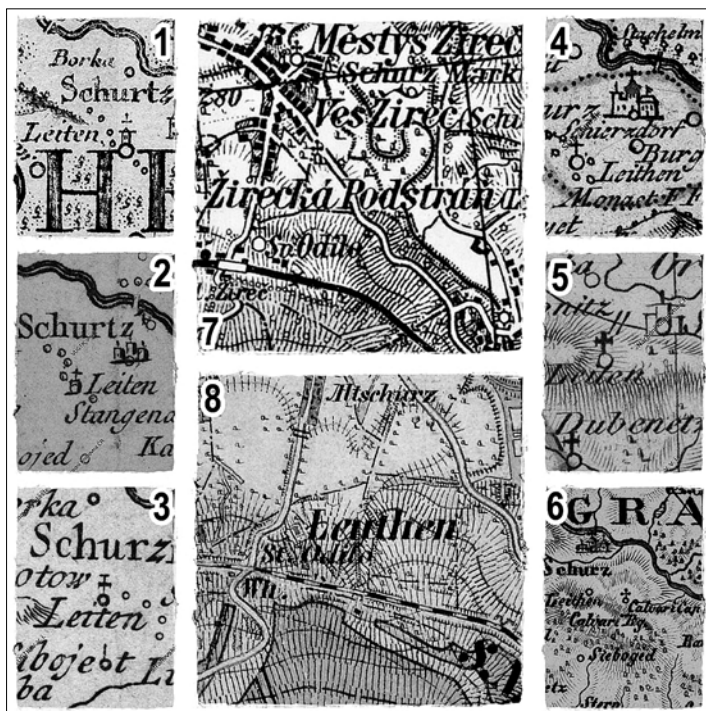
1
Borka
Schurtz
Leiten

2
Schurtz
Leiten
Stangena
ojed
Ka

3
rka
Schurz
otow
Leiten
boje t
ba

Městys Žirec
Schurz Markt
Ves Žirec
Žirecká Podstráná
Sv. Odila
Žirec
280
7

8
Altschurz
Leuthen
St. Odilia
Wh.

4
Stachelm
urz
Schurzdorf
Burg
Leithen
Monast F

5
a
nitz
Leiten
Dubenetz

6
G R A
Schurz
Leithen
Calvari Berg
Stiebogeđ
Strz